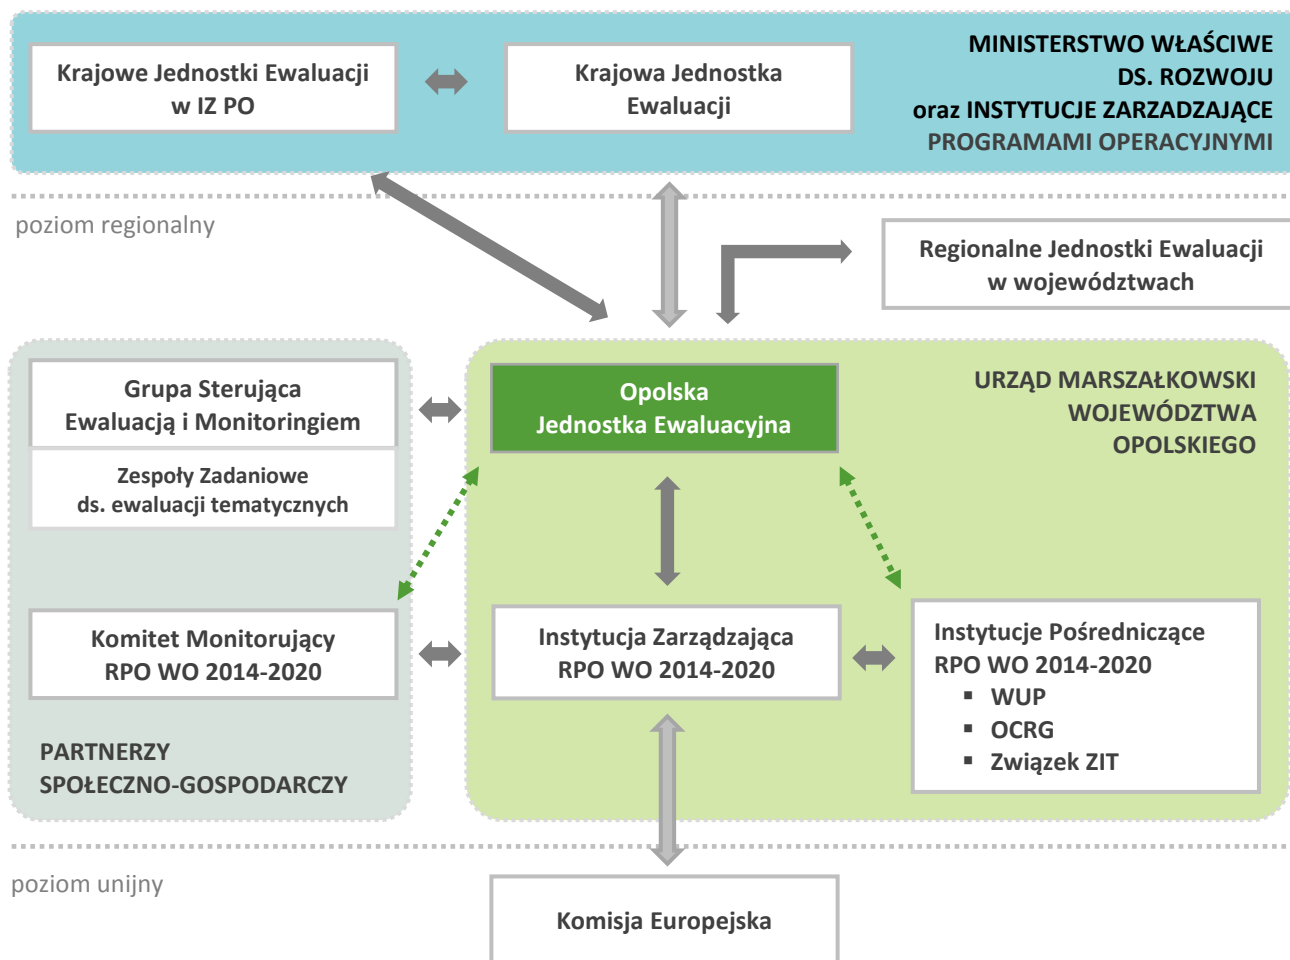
Krajowe Jednostki Ewaluacji w IZ PO

Krajowa Jednostka Ewaluacji

MINISTERSTWO WŁAŚCIWE DS. ROZWOJU oraz INSTYTUCJE ZARZADZAJĄCE PROGRAMAMI OPERACYJNYMI

poziom regionalny

Regionalne Jednostki Ewaluacji w województwach

Grupa Sterująca Ewaluacją i Monitoringiem

Zespoły Zadaniowe ds. ewaluacji tematycznych

Opolska Jednostka Ewaluacyjna

URZĄD MARSZAŁKOWSKI WOJEWÓDZTWA OPOLSKIEGO

Komitet Monitorujący RPO WO 2014-2020

Instytucja Zarządzająca RPO WO 2014-2020

Instytucje Pośredniczące RPO WO 2014-2020
▪ WUP
▪ OCRG
▪ Związek ZIT

PARTNERZY SPOŁECZNO-GOSPODARCZY

poziom unijny

Komisja Europejska